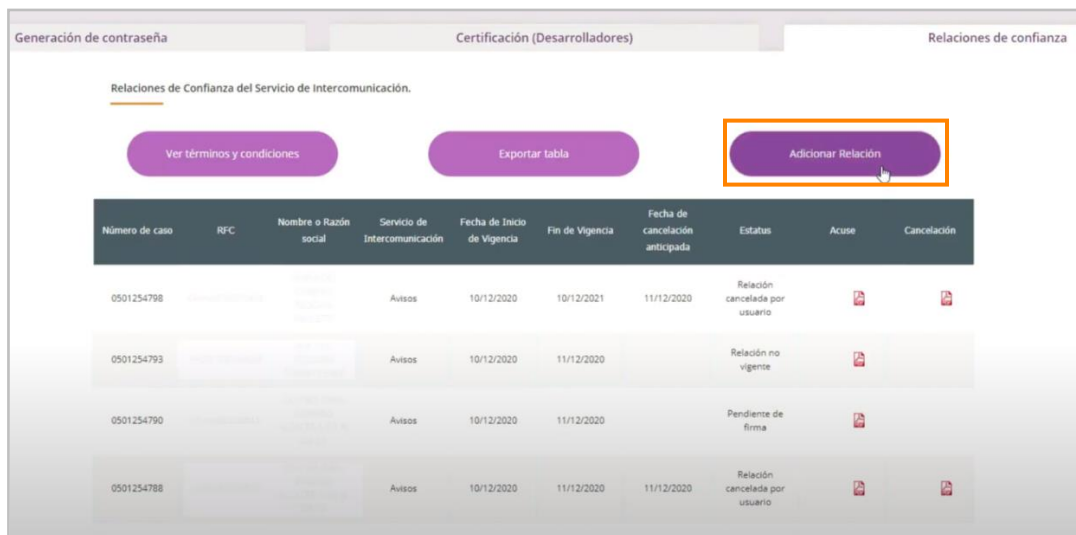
Generación de contraseña | Certificación (Desarrolladores) | Relaciones de confianza

Relaciones de Confianza del Servicio de Intercomunicación.

Ver términos y condiciones

Exportar tabla

Adicionar Relación

| Número de caso | RFC | Nombre o Razón social | Servicio de Intercomunicación | Fecha de Inicio de Vigencia | Fin de Vigencia | Fecha de cancelación anticipada | Estatus | Acuse | Cancelación |
|---|---|---|---|---|---|---|---|---|---|
| 0501254798 | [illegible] | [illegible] | Avisos | 10/12/2020 | 10/12/2021 | 11/12/2020 | Relación cancelada por usuario | | |
| 0501254793 | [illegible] | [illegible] | Avisos | 10/12/2020 | 11/12/2020 | | Relación no vigente | | |
| 0501254790 | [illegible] | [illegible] | Avisos | 10/12/2020 | 11/12/2020 | | Pendiente de firma | | |
| 0501254788 | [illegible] | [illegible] | Avisos | 10/12/2020 | 11/12/2020 | 11/12/2020 | Relación cancelada por usuario | | |